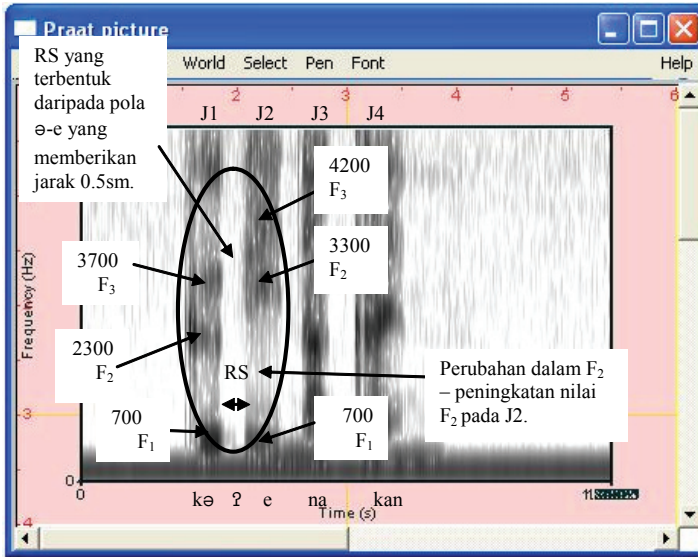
Praat picture

World Select Pen Font Help

RS yang terbentuk daripada pola ə-e yang memberikan jarak 0.5sm.

2 3 4 5 6

J1 J2 J3 J4

4200
$F_3$

3300
$F_2$

3700
$F_3$

2300
$F_2$

RS

Perubahan dalam $F_2$ – peningkatan nilai $F_2$ pada J2.

700
$F_1$

700
$F_1$

Frequency (Hz)

3

0

0

kə ʔ e na kan

Time (s)

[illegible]

4